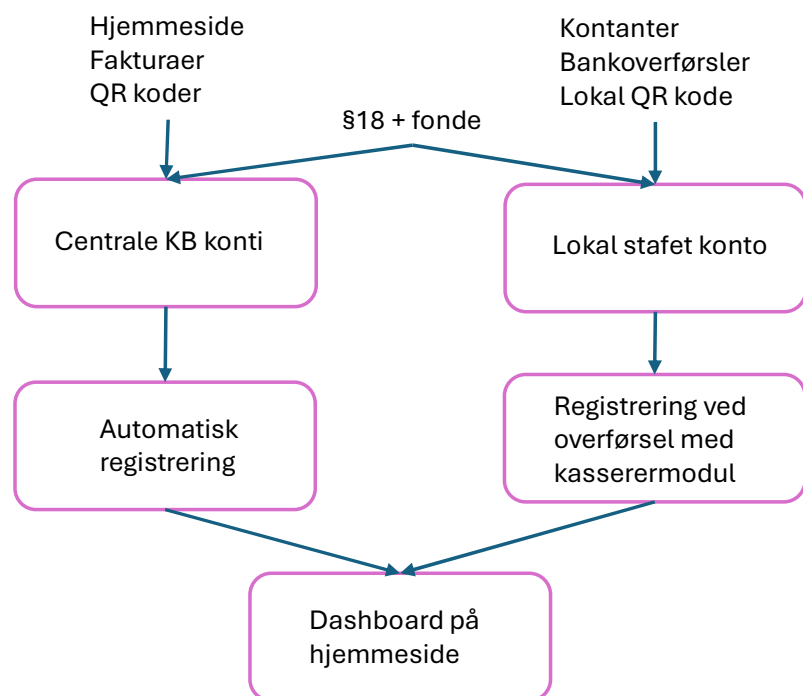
Hjemmeside
Fakturaer
QR koder

Kontanter
Bankoverførsler
Lokal QR kode

§18 + fonde

Centrale KB konti

Lokal stafet konto

Automatisk registrering

Registrering ved overførsel med kasserermodul

Dashboard på hjemmeside